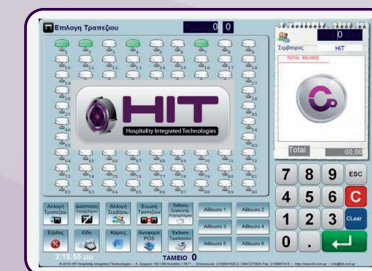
Επιλογη Τραπεζιου
0 0
0
Σερβιτόρος HIT
TOTAL BALANCE
HIT
Hospitality Integrated Technologies
Total 00,00
7 8 9 ESC
4 5 6 C
1 2 3 CLear
0 .
Αλλαγη Τραπεζιου
Διάσπαση Τραπεζιου
Αλλαγή Σερβιτόρου
Έναρξη Βάρδιας
Έκδοση Συγκεντρ.
Αίθουσα 1
Αίθουσα 2
Έξοδος
Είδη
Κρατης
Αναφορές
Έκδοση Τραπεζιου
Αίθουσα 3
Αίθουσα 4
Αίθουσα 5
Αίθουσα 6
2:18:55 μμ
ΤΑΜΕΙΟ 0